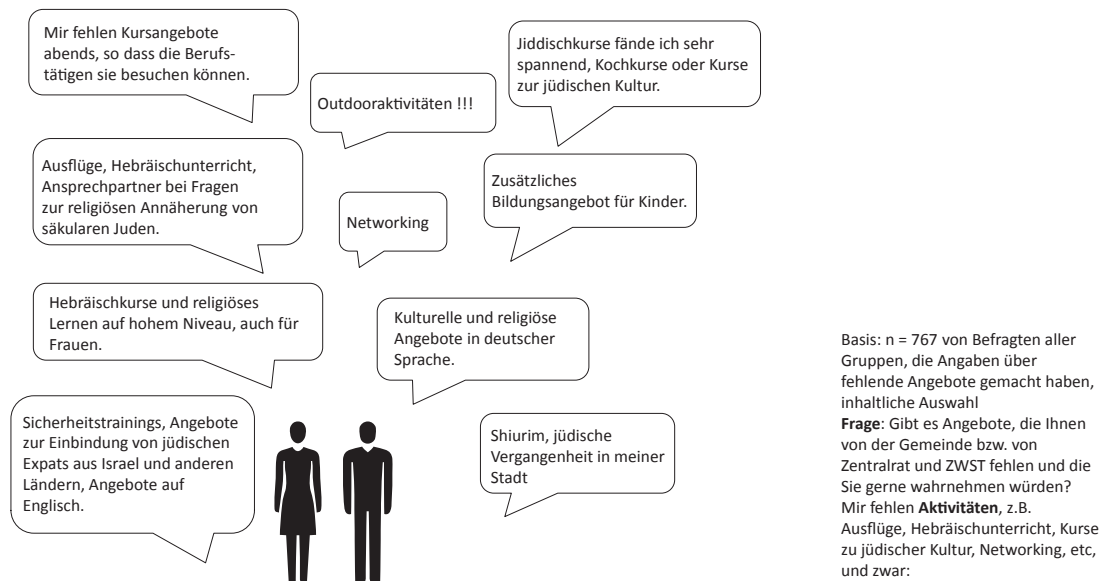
Mir fehlen Kursangebote abends, so dass die Berufstätigen sie besuchen können.

Outdooraktivitäten !!!

Jiddischkurse fände ich sehr spannend, Kochkurse oder Kurse zur jüdischen Kultur.

Ausflüge, Hebräischunterricht, Ansprechpartner bei Fragen zur religiösen Annäherung von säkularen Juden.

Networking

Zusätzliches Bildungsangebot für Kinder.

Hebräischkurse und religiöses Lernen auf hohem Niveau, auch für Frauen.

Kulturelle und religiöse Angebote in deutscher Sprache.

Sicherheitstrainings, Angebote zur Einbindung von jüdischen Expats aus Israel und anderen Ländern, Angebote auf Englisch.

Shiurim, jüdische Vergangenheit in meiner Stadt

Basis: n = 767 von Befragten aller Gruppen, die Angaben über fehlende Angebote gemacht haben, inhaltliche Auswahl
**Frage**: Gibt es Angebote, die Ihnen von der Gemeinde bzw. von Zentralrat und ZWST fehlen und die Sie gerne wahrnehmen würden? Mir fehlen **Aktivitäten**, z.B. Ausflüge, Hebräischunterricht, Kurse zu jüdischer Kultur, Networking, etc, und zwar: